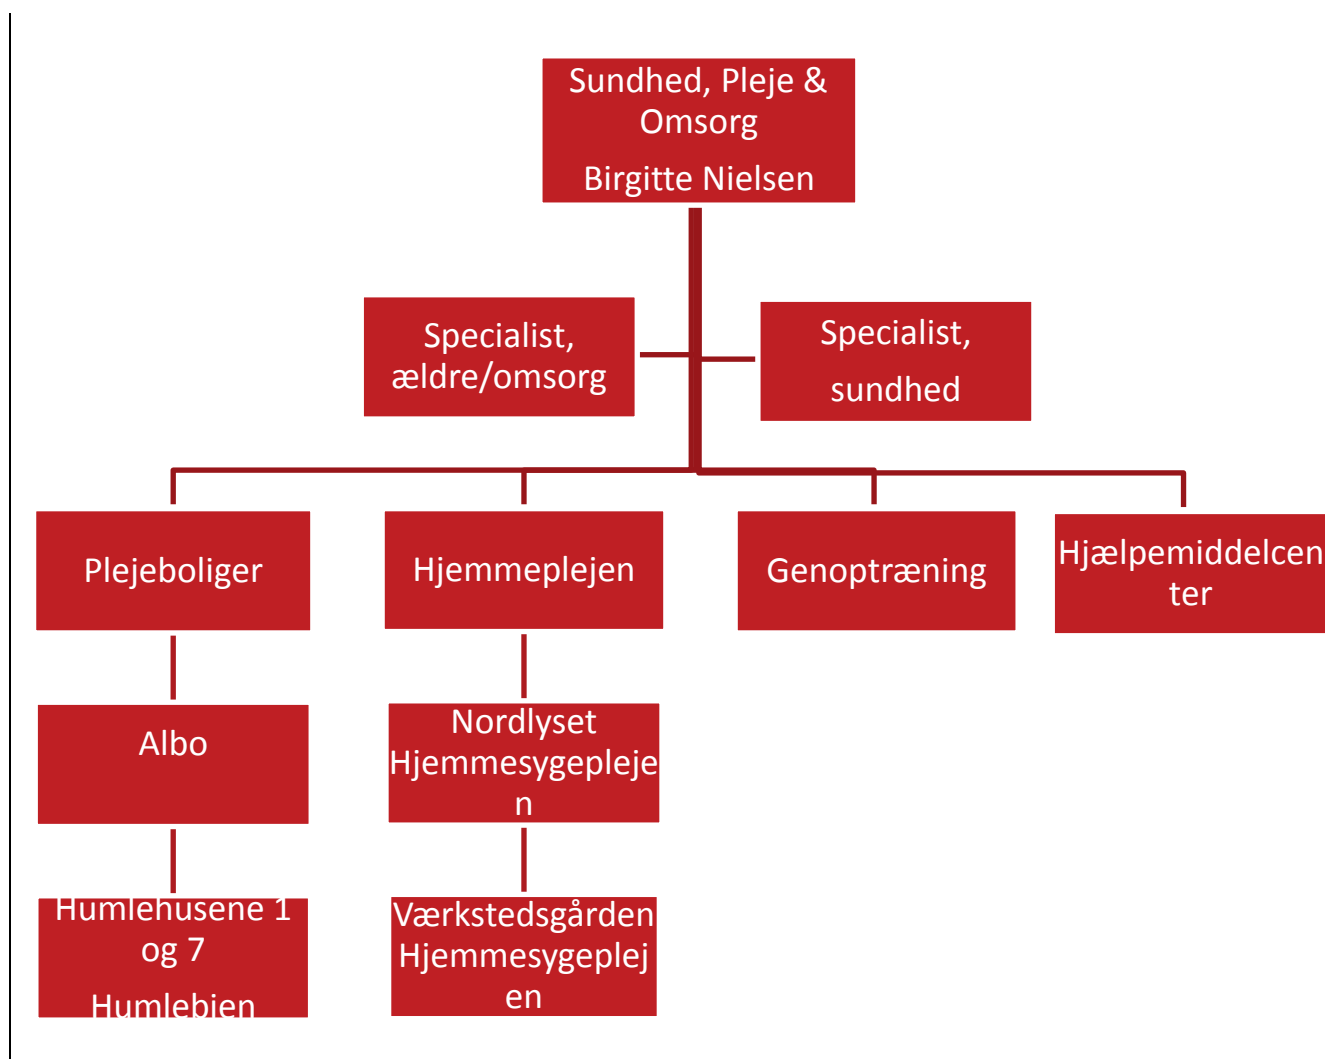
Sundhed, Pleje & Omsorg

Birgitte Nielsen

Specialist, ældre/omsorg

Specialist, sundhed

Plejeboliger

Hjemmeplejen

Genoptræning

Hjælpemiddelcenter

Albo

Nordlyset Hjemmesygeplejen

Humlehusene 1 og 7

Humlebien

Værkstedsgården Hjemmesygeplejen